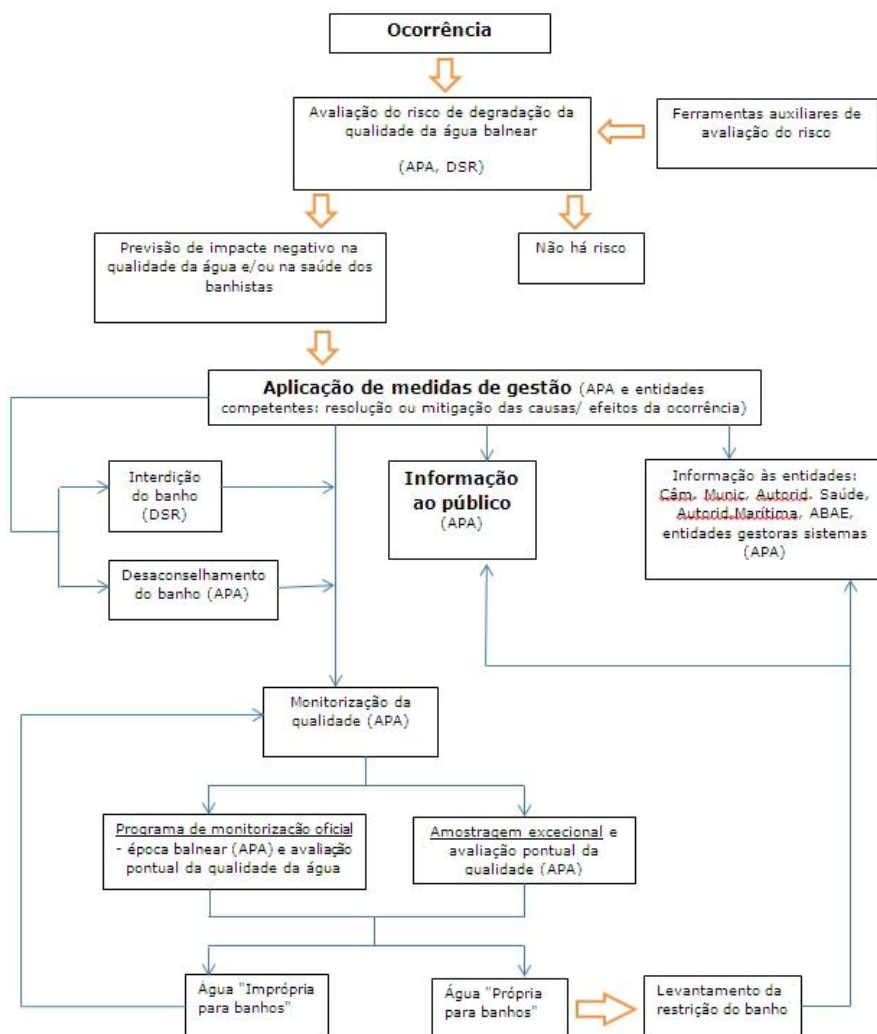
Ocorrência

Avaliação do risco de degradação da qualidade da água balnear

(APA, DSR)

Ferramentas auxiliares de avaliação do risco

Previsão de impacte negativo na qualidade da água e/ou na saúde dos banhistas

Não há risco

Aplicação de medidas de gestão (APA e entidades competentes: resolução ou mitigação das causas/ efeitos da ocorrência)

Interdição do banho (DSR)

Desaconselhamento do banho (APA)

Informação ao público (APA)

Informação às entidades: Câm. Munic, Autorid. Saúde, Autorid.Marítima, ABAE, entidades gestoras sistemas (APA)

Monitorização da qualidade (APA)

Programa de monitorização oficial - época balnear (APA) e avaliação pontual da qualidade da água

Amostragem excecional e avaliação pontual da qualidade (APA)

Água "Imprópria para banhos"

Água "Própria para banhos"

Levantamento da restrição do banho